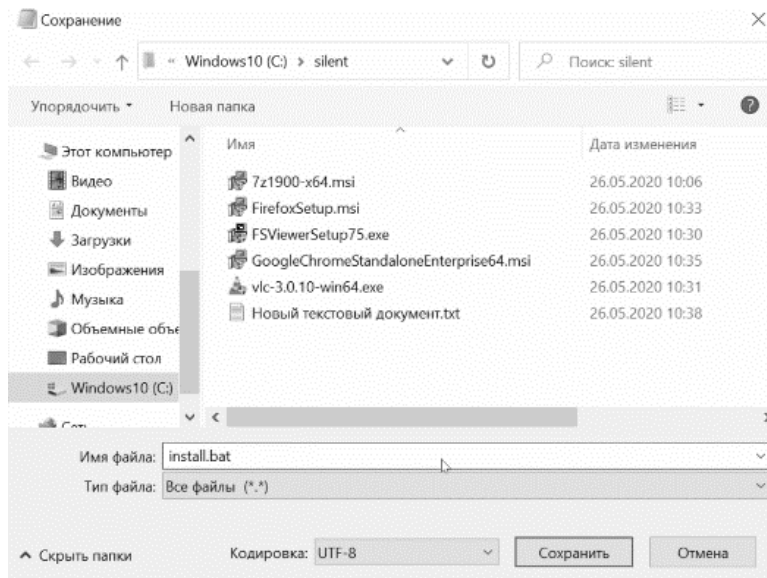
Сохранение

« Windows10 (C:) > silent

Поиск: silent

Упорядочить ▾ Новая папка

Этот компьютер
Видео
Документы
Загрузки
Изображения
Музыка
Объемные объе
Рабочий стол
Windows10 (C:)
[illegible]

| Имя | Дата изменения |
|---|---|
| 7z1900-x64.msi | 26.05.2020 10:06 |
| FirefoxSetup.msi | 26.05.2020 10:33 |
| FSViewerSetup75.exe | 26.05.2020 10:30 |
| GoogleChromeStandaloneEnterprise64.msi | 26.05.2020 10:35 |
| vlc-3.0.10-win64.exe | 26.05.2020 10:31 |
| Новый текстовый документ.txt | 26.05.2020 10:38 |

Имя файла: install.bat

Тип файла: Все файлы (*.*)

^ Скрыть папки

Кодировка: UTF-8

Сохранить

Отмена